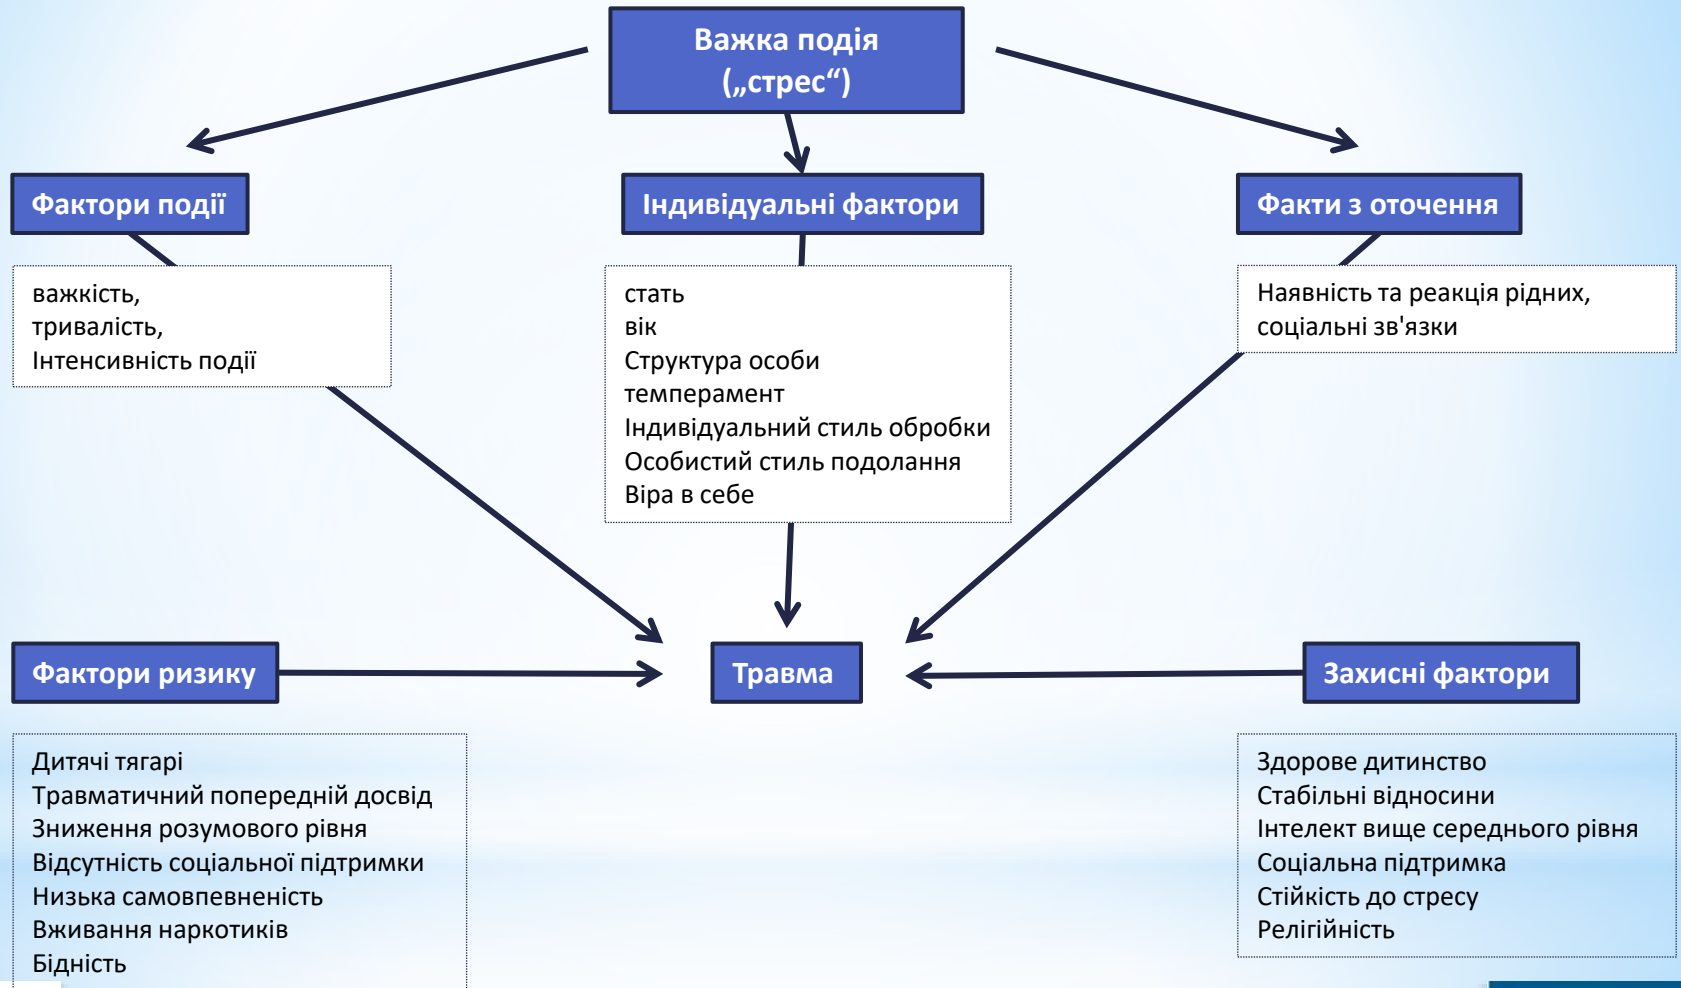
Важка подія („стрес“)

Фактори події

важкість,
тривалість,
Інтенсивність події

Індивідуальні фактори

стать
вік
Структура особи
темперамент
Індивідуальний стиль обробки
Особистий стиль подолання
Віра в себе

Факти з оточення

Наявність та реакція рідних,
соціальні зв'язки

Фактори ризику

Травма

Захисні фактори

Дитячі тягарі
Травматичний попередній досвід
Зниження розумового рівня
Відсутність соціальної підтримки
Низька самовпевненість
Вживання наркотиків
Бідність

Здорове дитинство
Стабільні відносини
Інтелект вище середнього рівня
Соціальна підтримка
Стійкість до стресу
Релігійність